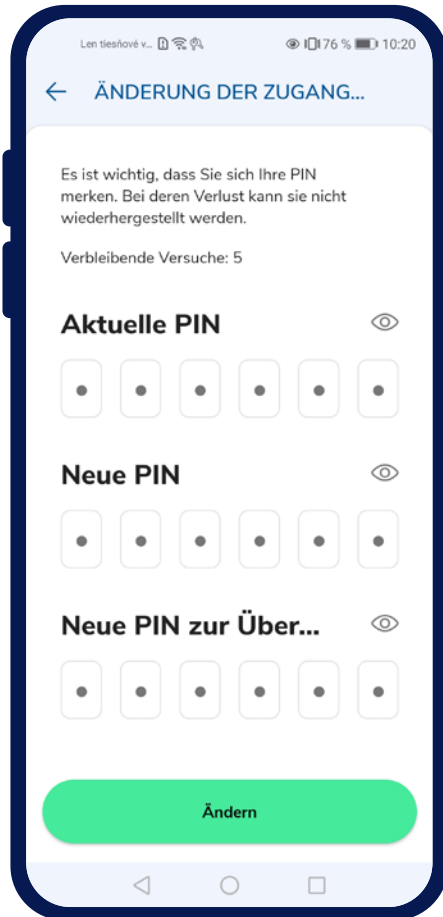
Len tiesňové v... 76 % 10:20

ÄNDERUNG DER ZUGANG...

Es ist wichtig, dass Sie sich Ihre PIN merken. Bei deren Verlust kann sie nicht wiederhergestellt werden.

Verbleibende Versuche: 5

Aktuelle PIN

Neue PIN

Neue PIN zur Über...

Ändern